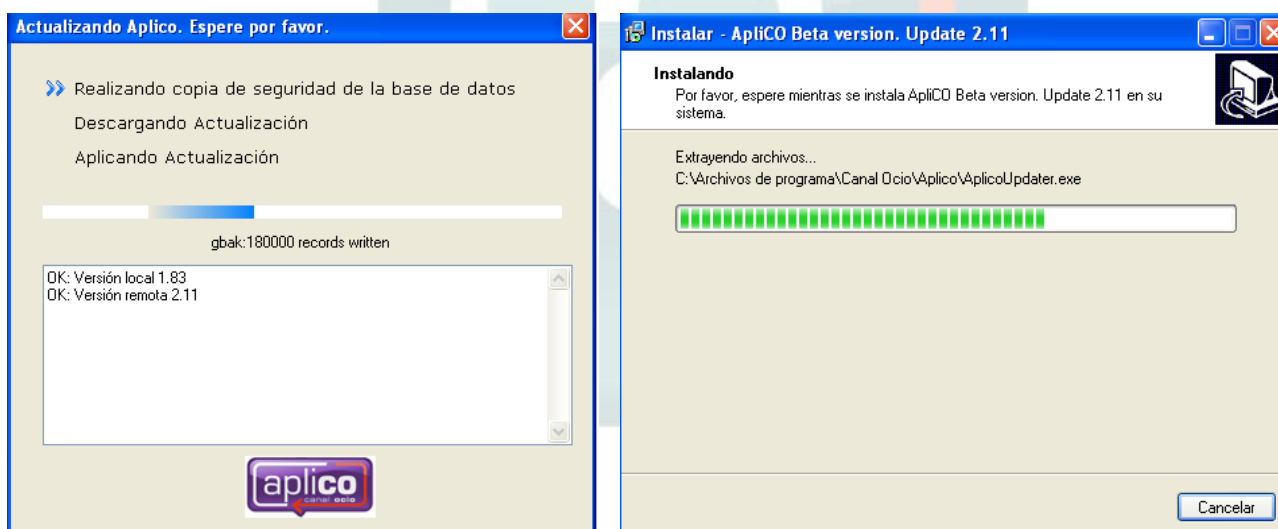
Actualizando Aplico. Espere por favor.

Realizando copia de seguridad de la base de datos

Descargando Actualización

Aplicando Actualización

gbak:180000 records written

OK: Versión local 1.83
OK: Versión remota 2.11

aplico
canal ocio

Instalar - ApliCO Beta version. Update 2.11

Instalando

Por favor, espere mientras se instala ApliCO Beta version. Update 2.11 en su sistema.

Extrayendo archivos...

C:\Archivos de programa\Canal Ocio\Aplico\AplicoUpdater.exe

Cancelar